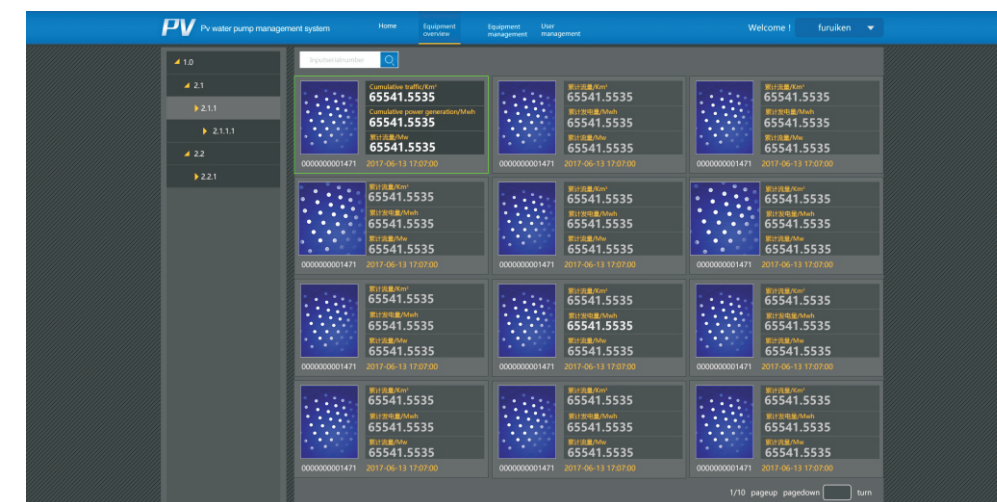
PV Pv water pump management system

Home
Equipment overview
Equipment management
User management

Welcome ! furuiken

1.0
2.1
2.1.1
2.1.1.1
2.2
2.2.1

Inputserialnumber

Cumulative traffic/Km³
65541.5535
Cumulative power generation/Mwh
65541.5535
累计功率/Mw
65541.5535
0000000001471 2017-06-13 17:07:00

累计流量/Km³
65541.5535
累计发电量/Mwh
65541.5535
累计功率/Mw
65541.5535
0000000001471 2017-06-13 17:07:00

累计流量/Km³
65541.5535
累计发电量/Mwh
65541.5535
累计功率/Mw
65541.5535
0000000001471 2017-06-13 17:07:00

累计流量/Km³
65541.5535
累计发电量/Mwh
65541.5535
累计功率/Mw
65541.5535
0000000001471 2017-06-13 17:07:00

累计流量/Km³
65541.5535
累计发电量/Mwh
65541.5535
累计功率/Mw
65541.5535
0000000001471 2017-06-13 17:07:00

累计流量/Km³
65541.5535
累计发电量/Mwh
65541.5535
累计功率/Mw
65541.5535
0000000001471 2017-06-13 17:07:00

累计流量/Km³
65541.5535
累计发电量/Mwh
65541.5535
累计功率/Mw
65541.5535
0000000001471 2017-06-13 17:07:00

累计流量/Km³
65541.5535
累计发电量/Mwh
65541.5535
累计功率/Mw
65541.5535
0000000001471 2017-06-13 17:07:00

累计流量/Km³
65541.5535
累计发电量/Mwh
65541.5535
累计功率/Mw
65541.5535
0000000001471 2017-06-13 17:07:00

累计流量/Km³
65541.5535
累计发电量/Mwh
65541.5535
累计功率/Mw
65541.5535
0000000001471 2017-06-13 17:07:00

累计流量/Km³
65541.5535
累计发电量/Mwh
65541.5535
累计功率/Mw
65541.5535
0000000001471 2017-06-13 17:07:00

累计流量/Km³
65541.5535
累计发电量/Mwh
65541.5535
累计功率/Mw
65541.5535
0000000001471 2017-06-13 17:07:00

1/10 pageup pagedown turn